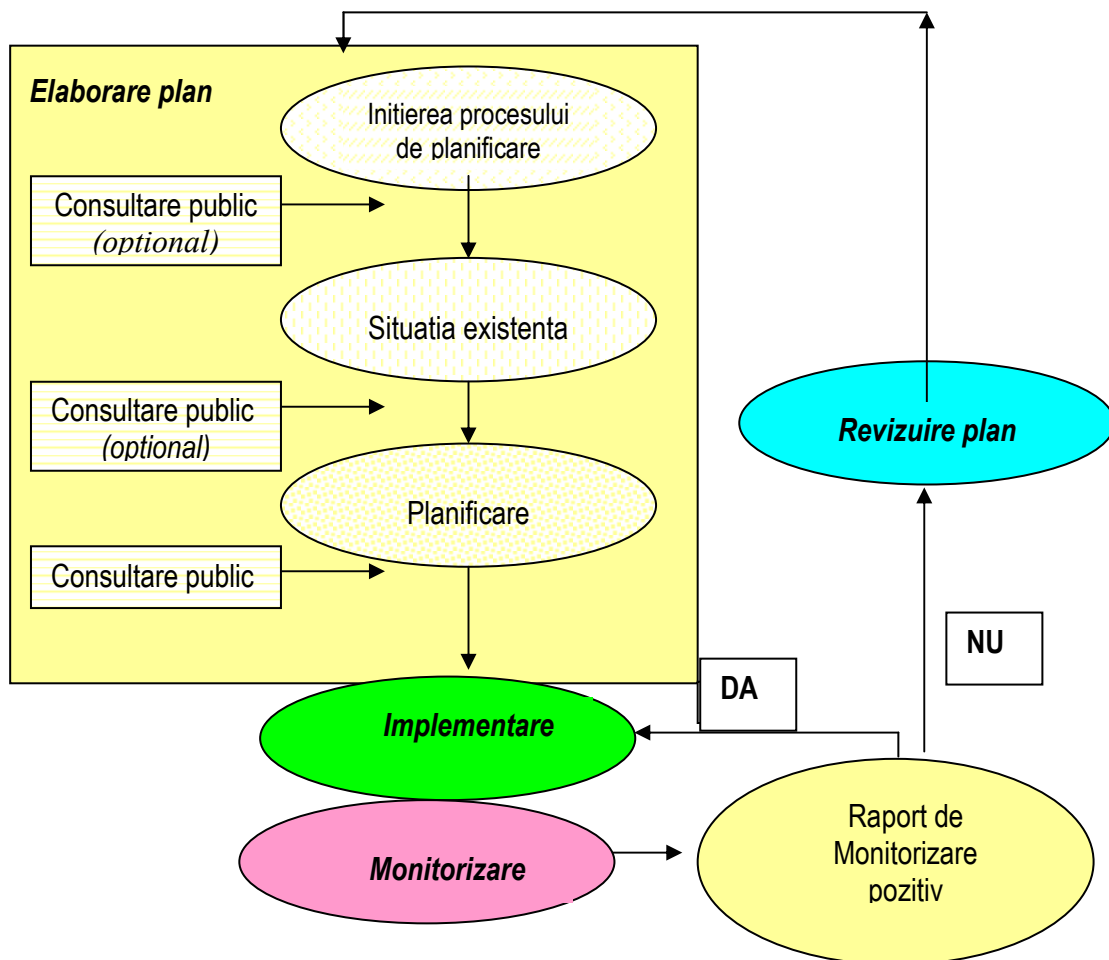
Elaborare plan

Initierea procesului de planificare

Consultare public
(optional)

Situatia existenta

Consultare public
(optional)

Planificare

Consultare public

Revizuire plan

NU

DA

Implementare

Monitorizare

Raport de Monitorizare pozitiv